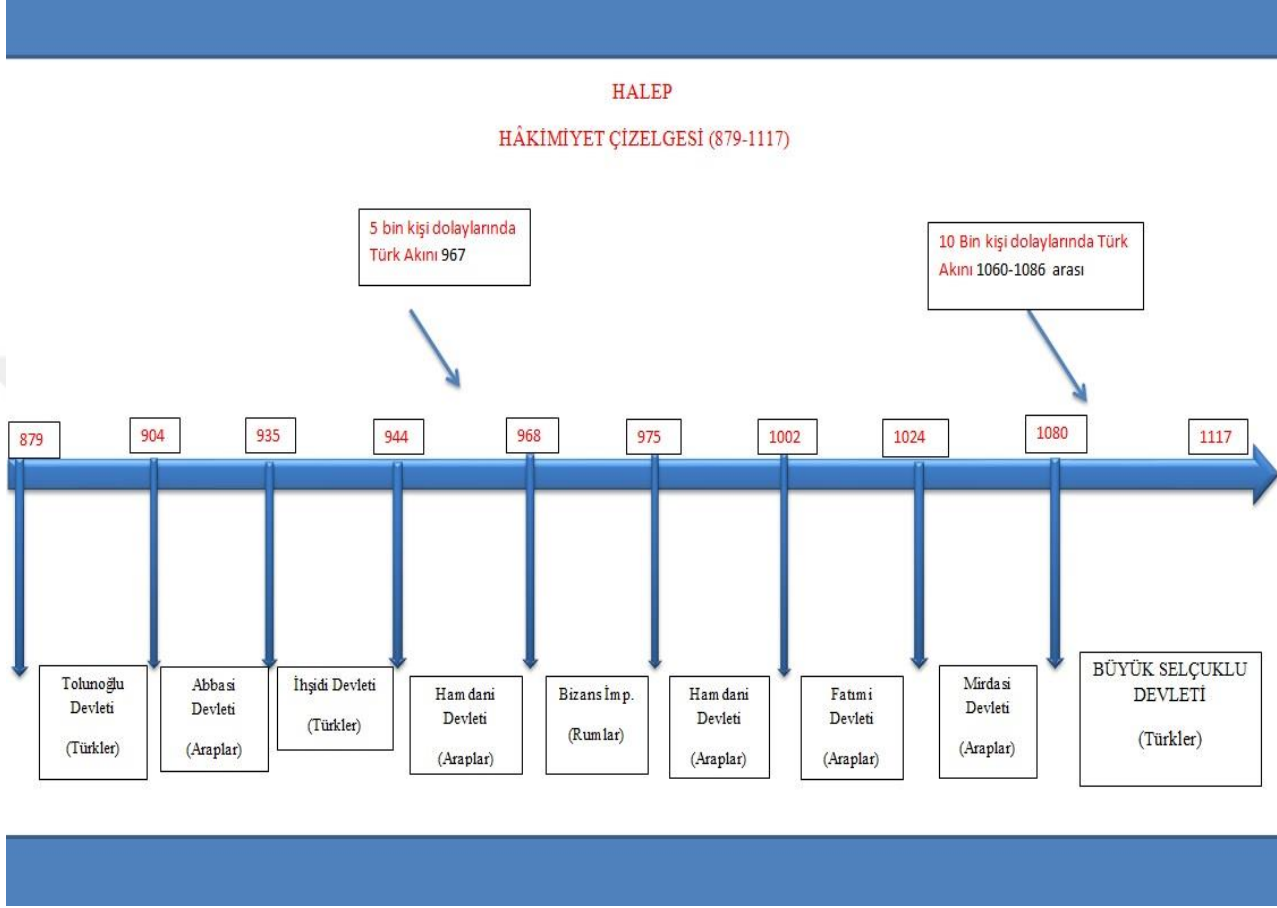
HALEP

HÂKİMİYET ÇİZELGESİ (879-1117)

5 bin kişi dolaylarında Türk Akını 967

10 Bin kişi dolaylarında Türk Akını 1060-1086 arası

879

904

935

944

968

975

1002

1024

1080

1117

Tolunoğlu Devleti (Türkler)

Abbasi Devleti (Araplar)

İhşidi Devleti (Türkler)

Hamdani Devleti (Araplar)

Bizans İmp. (Rumlar)

Hamdani Devleti (Araplar)

Fatımi Devleti (Araplar)

Mirdasi Devleti (Araplar)

BÜYÜK SELÇUKLU DEVLETİ (Türkler)